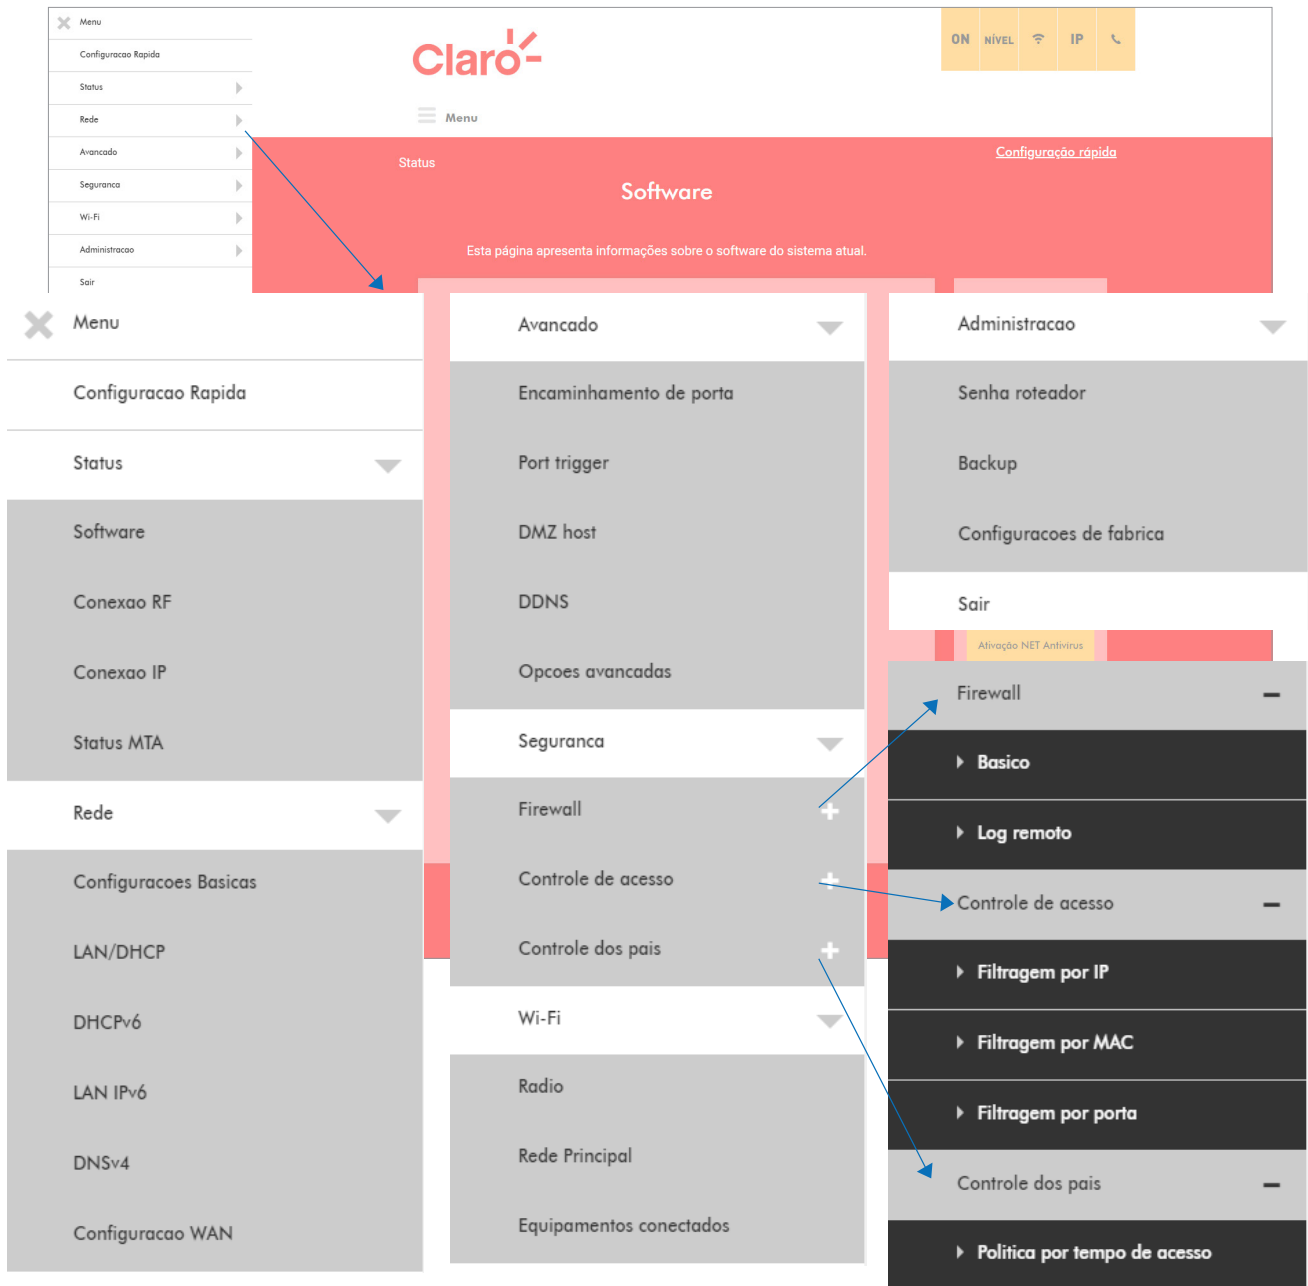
Menu
Configuracao Rapida
Status
Rede
Avancado
Seguranca
Wi-Fi
Administracao
Sair

Claro

ON NÍVEL IP

Menu

Status

Configuração rápida

Software

Esta página apresenta informações sobre o software do sistema atual.

Menu
Configuracao Rapida
Status
Software
Conexao RF
Conexao IP
Status MTA
Rede
Configuracoes Basicas
LAN/DHCP
DHCPv6
LAN IPv6
DNSv4
Configuracao WAN

Avancado
Encaminhamento de porta
Port trigger
DMZ host
DDNS
Opcoes avancadas
Seguranca
Firewall
Controle de acesso
Controle dos pais
Wi-Fi
Radio
Rede Principal
Equipamentos conectados

Administracao
Senha roteador
Backup
Configuracoes de fabrica
Sair

Ativação NET Antivirus

Firewall
Basico
Log remoto
Controle de acesso
Filtragem por IP
Filtragem por MAC
Filtragem por porta
Controle dos pais
Politica por tempo de acesso